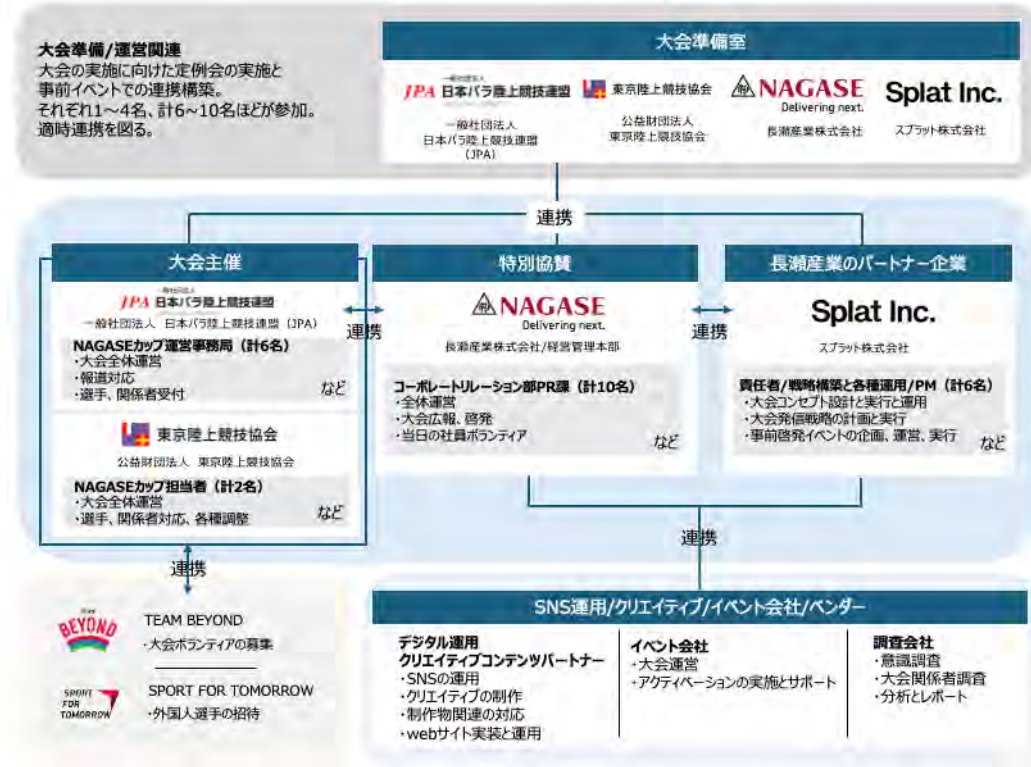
大会準備/運営関連
大会の実施に向けた定例会の実施と事前イベントでの連携構築。
それぞれ1～4名、計6～10名ほどが参加。
適時連携を図る。

大会準備室

一般社団法人 JPA 日本パラ陸上競技連盟
一般社団法人
日本パラ陸上競技連盟
(JPA)

東京陸上競技協会
公益財団法人
東京陸上競技協会

NAGASE Delivering next.
長瀬産業株式会社

Splat Inc.
スプラット株式会社

連携

大会主催

一般社団法人 JPA 日本パラ陸上競技連盟
一般社団法人 日本パラ陸上競技連盟(JPA)

NAGASEカップ運営事務局(計6名)
・大会全体運営
・報道対応
・選手、関係者受付
など

東京陸上競技協会
公益財団法人 東京陸上競技協会

NAGASEカップ担当者(計2名)
・大会全体運営
・選手、関係者対応、各種調整
など

連携

特別協賛

NAGASE Delivering next.
長瀬産業株式会社/経営管理本部

コーポレートリレーション部PR課(計10名)
・全体運営
・大会広報、啓発
・当日の社員ボランティア
など

連携

長瀬産業のパートナー企業

Splat Inc.
スプラット株式会社

責任者/戦略構築と各種運用/PM(計6名)
・大会コンセプト設計と実行と運用
・大会発信戦略の計画と実行
・事前啓発イベントの企画、運営、実行
など

連携

連携

TEAM BEYOND
BEYOND
TEAM BEYOND
・大会ボランティアの募集

SPORT FOR TOMORROW
SPORT FOR TOMORROW
・外国人選手の招待

SNS運用/クリエイティブ/イベント会社/ベンダー

デジタル運用
クリエイティブコンテンツパートナー
・SNSの運用
・クリエイティブの制作
・制作物関連の対応
・webサイト実装と運用

イベント会社
・大会運営
・アクティベーションの実施とサポート

調査会社
・意識調査
・大会関係者調査
・分析とレポート